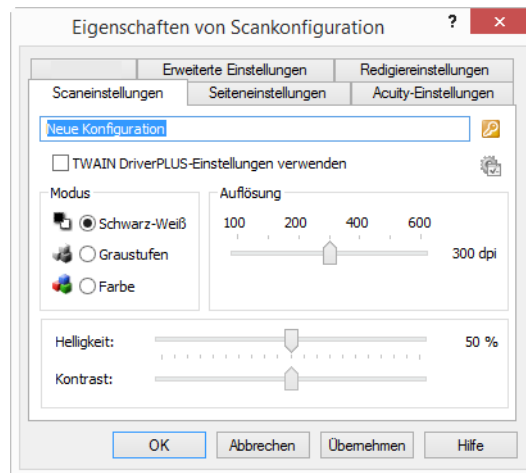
Eigenschaften von Scankonfiguration

?

Erweiterte Einstellungen
Redigiereinstellungen
Scaneinstellungen
Seiteneinstellungen
Acuity-Einstellungen

Neue Konfiguration

TWAIN DriverPLUS-Einstellungen verwenden

Modus
Schwarz-Weiß
Graustufen
Farbe

Auflösung
100 200 400 600
300 dpi

Helligkeit:
50 %
Kontrast:

OK
Abbrechen
Übernehmen
Hilfe